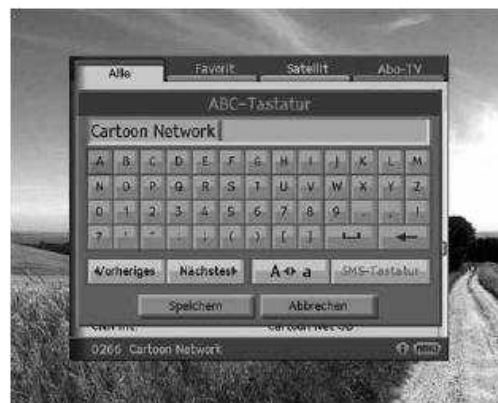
Alle
Favorit
Satellit
Abo-TV
ABC-Tastatur
Cartoon Network

| A | B | C | D | E | F | G | H | I | J | K | L | M |
|---|---|---|---|---|---|---|---|---|---|---|---|---|
| N | O | P | Q | R | S | T | U | V | W | X | Y | Z |
| 0 | 1 | 2 | 3 | 4 | 5 | 6 | 7 | 8 | 9 | . | , | ! |
| ? | ' | " | - | / | ( | ) | [ | ] | ⎵ | | ← | |

◂Vorheriges
Nächstes▸
A ↔ a
SMS-Tastatur
Speichern
Abbrechen
CNN Int.
Cartoon Net SO
0266 Cartoon Network